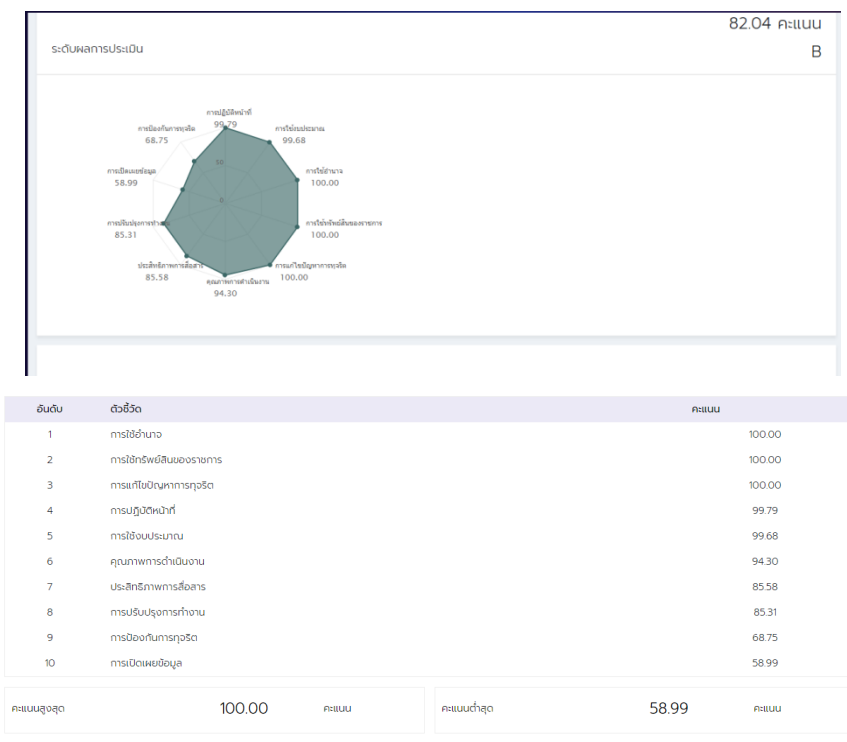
82.04 คะแนน

ระดับผลการประเมิน

B

การปฏิบัติหน้าที่
99.79
การใช้งบประมาณ
99.68
การใช้อำนาจ
100.00
การใช้ทรัพย์สินของราชการ
100.00
การแก้ไขปัญหาการทุจริต
100.00
คุณภาพการดำเนินงาน
94.30
ประสิทธิภาพการสื่อสาร
85.58
การปรับปรุงการทำงาน
85.31
การเปิดเผยข้อมูล
58.99
การป้องกันการทุจริต
68.75
50
0

| อันดับ | ตัวชี้วัด | คะแนน |
|---|---|---|
| 1 | การใช้อำนาจ | 100.00 |
| 2 | การใช้ทรัพย์สินของราชการ | 100.00 |
| 3 | การแก้ไขปัญหาการทุจริต | 100.00 |
| 4 | การปฏิบัติหน้าที่ | 99.79 |
| 5 | การใช้งบประมาณ | 99.68 |
| 6 | คุณภาพการดำเนินงาน | 94.30 |
| 7 | ประสิทธิภาพการสื่อสาร | 85.58 |
| 8 | การปรับปรุงการทำงาน | 85.31 |
| 9 | การป้องกันการทุจริต | 68.75 |
| 10 | การเปิดเผยข้อมูล | 58.99 |

คะแนนสูงสุด 100.00 คะแนน

คะแนนต่ำสุด 58.99 คะแนน